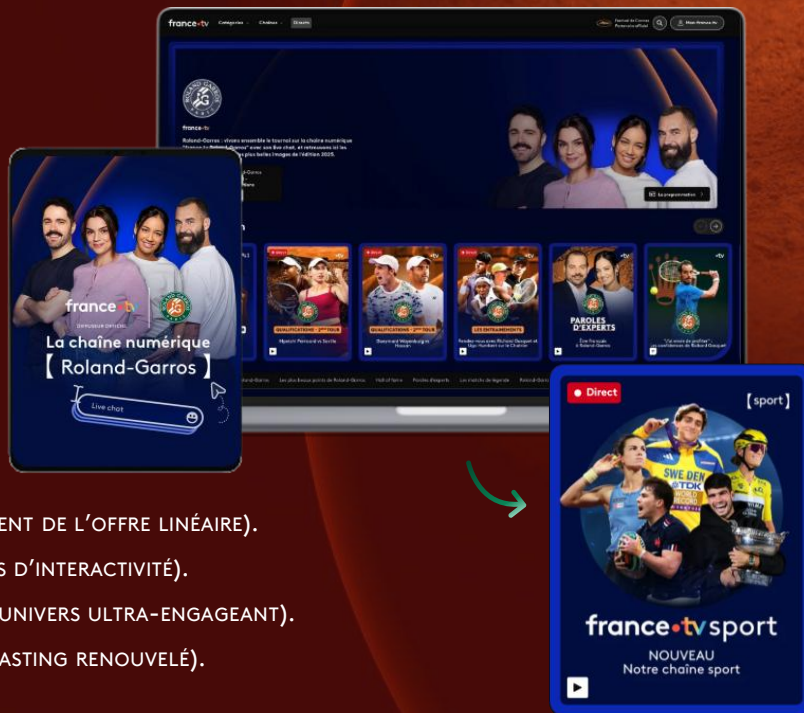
france•tv Catégories Chaînes Directs

Mon france.tv

france•tv

Roland-Garros : vivez ensemble le tournoi sur la chaîne numérique "france.tv Roland-Garros" avec son live chat, ses rétrospectives et les plus belles images de l'édition 2025.

La programmation

QUALIFICATIONS - 2ème TOUR

QUALIFICATIONS - 2ème TOUR

LES ENTRAÎNEMENTS

PAROLES D'EXPERTS

Roland-Garros Les plus beaux points de Roland-Garros Hall of fame Paroles d'experts Les matchs de légende Roland-Garros

france•tv
DIFFUSEUR OFFICIEL
La chaîne numérique
【 Roland-Garros 】
Live chat

ENT DE L'OFFRE LINÉAIRE).
S D'INTERACTIVITÉ).
UNIVERS ULTRA-ENGAGEANT).
ASTING RENOUVELÉ).

● Direct
【sport】
SWE DEN
TDK
france•tv sport
NOUVEAU
Notre chaîne sport